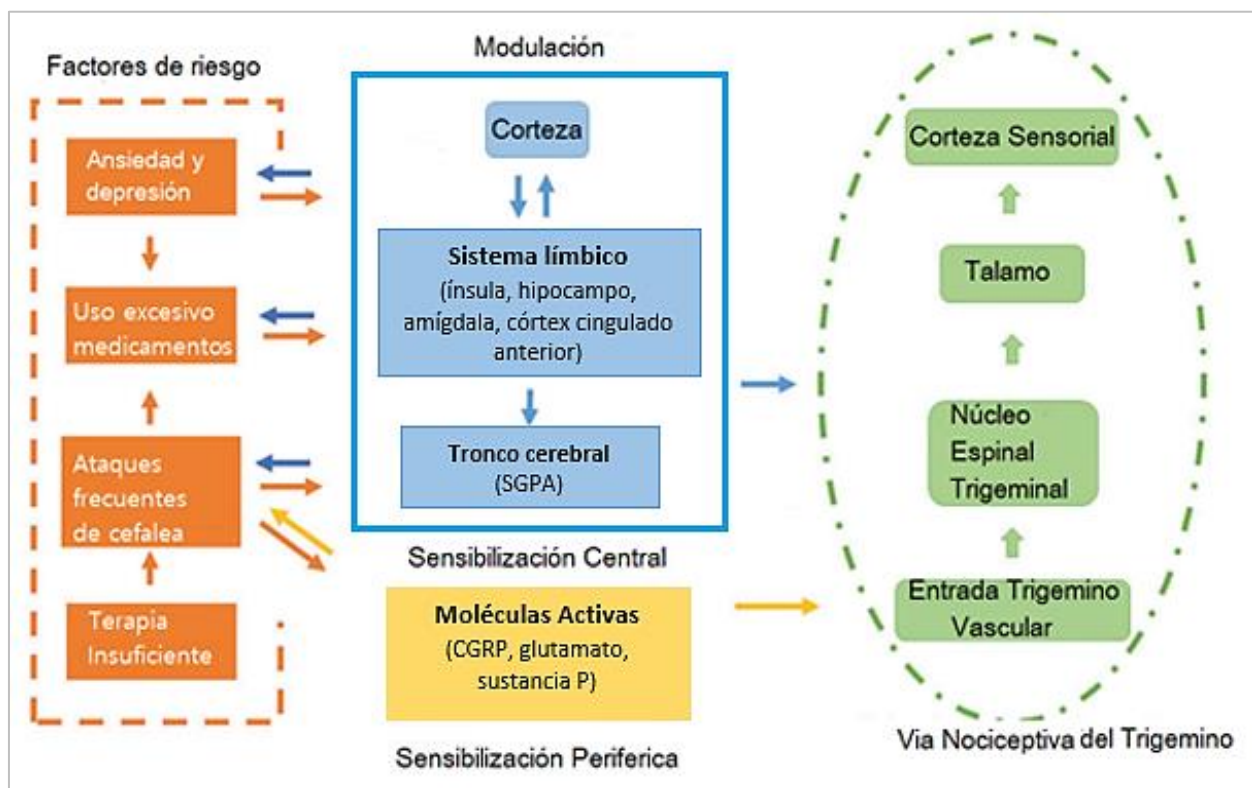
Factores de riesgo

Ansiedad y depresión

Uso excesivo medicamentos

Ataques frecuentes de cefalea

Terapia Insuficiente

Modulación

Corteza

Sistema límbico
(ínsula, hipocampo, amígdala, córtex cingulado anterior)

Tronco cerebral
(SGPA)

Sensibilización Central

Moléculas Activas
(CGRP, glutamato, sustancia P)

Sensibilización Periferica

Corteza Sensorial

Talamo

Núcleo Espinal Trigeminal

Entrada Trigemino Vascular

Via Nociceptiva del Trigemino